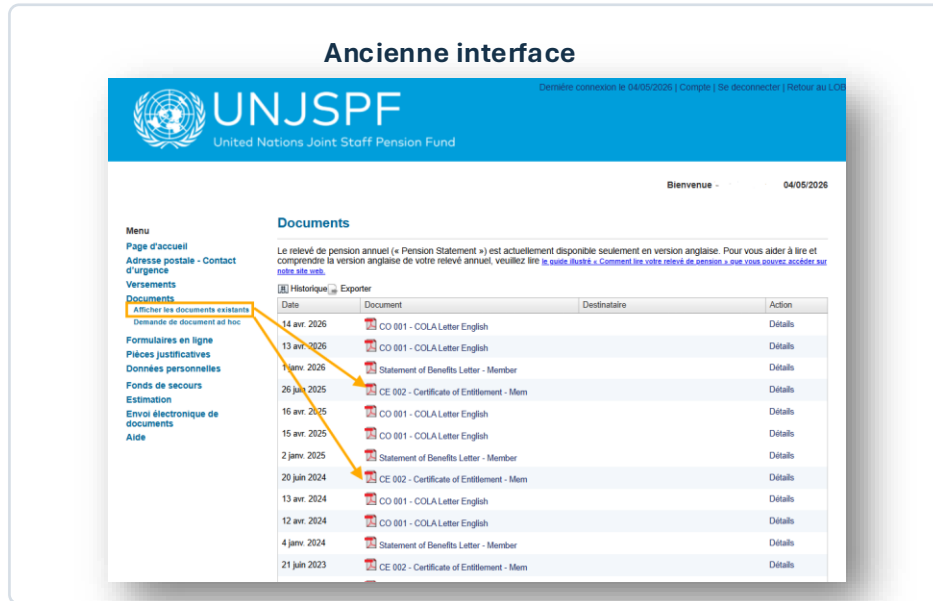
Ancienne interface

UNJSPF
United Nations Joint Staff Pension Fund

Dernière connexion le 04/05/2026 | Compte | Se deconnecter | Retour au LOB

Bienvenue - 04/05/2026

Menu
Page d'accueil
Adresse postale - Contact d'urgence
Versements
Documents
Afficher les documents existants
Demande de document ad hoc
Formulaires en ligne
Pièces justificatives
Données personnelles
Fonds de secours
Estimation
Envoi électronique de documents
Aide

Documents

Le relevé de pension annuel (« Pension Statement ») est actuellement disponible seulement en version anglaise. Pour vous aider à lire et comprendre la version anglaise de votre relevé annuel, veuillez lire le guide illustré « Comment lire votre relevé de pension » que vous pouvez accéder sur notre site web.

Historique Exporter

| Date | Document | Destinataire | Action |
|---|---|---|---|
| 14 avr. 2026 | CO 001 - COLA Letter English | | Détails |
| 13 avr. 2026 | CO 001 - COLA Letter English | | Détails |
| 1 janv. 2026 | Statement of Benefits Letter - Member | | Détails |
| 26 juin 2025 | CE 002 - Certificate of Entitlement - Mem | | Détails |
| 16 avr. 2025 | CO 001 - COLA Letter English | | Détails |
| 15 avr. 2025 | CO 001 - COLA Letter English | | Détails |
| 2 janv. 2025 | Statement of Benefits Letter - Member | | Détails |
| 20 juin 2024 | CE 002 - Certificate of Entitlement - Mem | | Détails |
| 13 avr. 2024 | CO 001 - COLA Letter English | | Détails |
| 12 avr. 2024 | CO 001 - COLA Letter English | | Détails |
| 4 janv. 2024 | Statement of Benefits Letter - Member | | Détails |
| 21 juin 2023 | CE 002 - Certificate of Entitlement - Mem | | Détails |